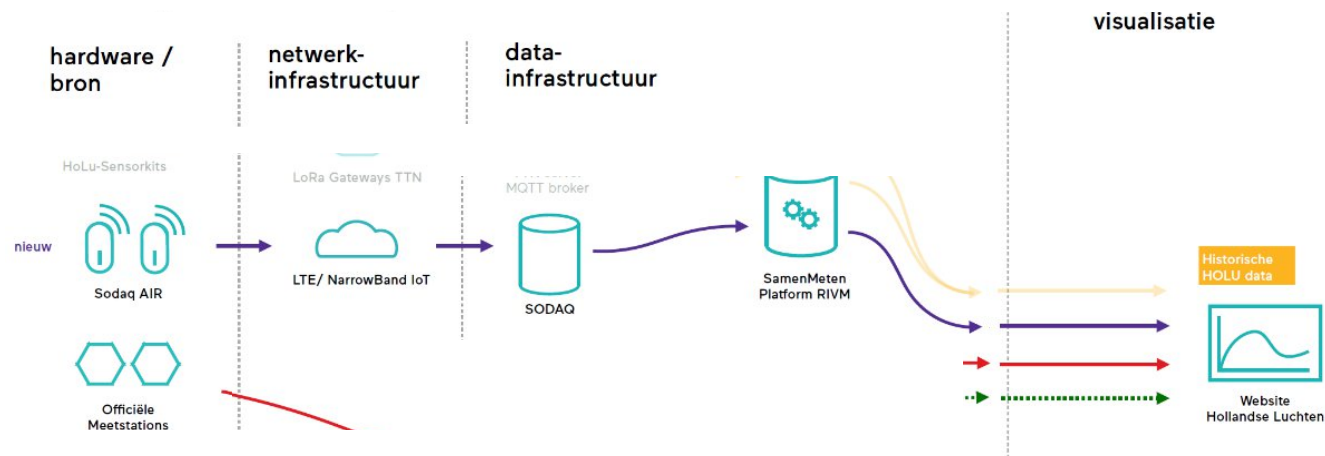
hardware / bron

netwerk-infrastructuur

data-infrastructuur

visualisatie

HoLu-Sensorkits

LoRa Gateways TTN

MQTT broker

nieuw

Sodaq AIR

LTE/ NarrowBand IoT

SODAQ

SamenMeten Platform RIVM

Historische HOLU data

Officiële Meetstations

Website Hollandse Luchten